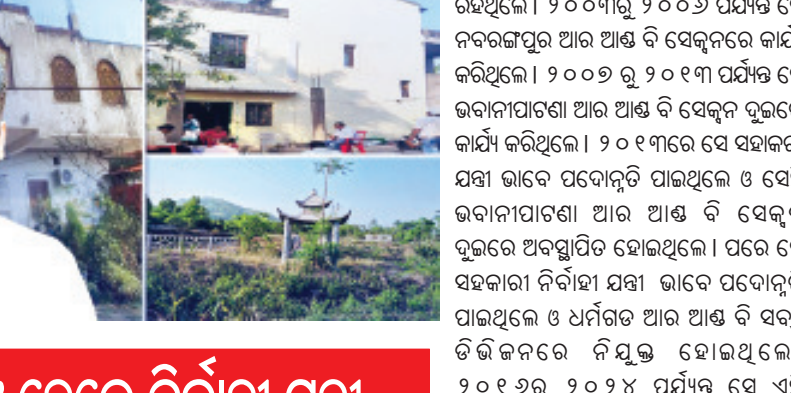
ରହିଥିଲେ। ୨୦୦୩ରୁ ୨୦୦୬ ପର୍ଯ୍ୟନ୍ତ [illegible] ନବରଙ୍ଗପୁର ଆର ଆଣ୍ଡ ବି ସେକ୍ସନରେ କାର୍ଯ୍ୟ କରିଥିଲେ। ୨୦୦୭ ରୁ ୨୦୧୩ ପର୍ଯ୍ୟନ୍ତ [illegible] ଭବାନୀପାଟଣା ଆର ଆଣ୍ଡ ବି ସେକ୍ସନ ଦୁଇରେ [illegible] କାର୍ଯ୍ୟ କରିଥିଲେ। ୨୦୧୩ରେ ସେ ସହାୟକ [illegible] ଯନ୍ତ୍ରୀ ଭାବେ ପଦୋନ୍ନତି ପାଇଥିଲେ ଓ ସେ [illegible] ଭବାନୀପାଟଣା ଆର ଆଣ୍ଡ ବି ସେକ୍ସ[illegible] ଦୁଇରେ ଅବସ୍ଥାପିତ ହୋଇଥିଲେ। ପରେ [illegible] ସହକାରୀ ନିର୍ବାହୀ ଯନ୍ତ୍ରୀ ଭାବେ ପଦୋନ୍ନ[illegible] ପାଇଥିଲେ ଓ ଧର୍ମଗଡ ଆର ଆଣ୍ଡ ବି ସବ୍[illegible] ଡିଭିଜନରେ ନିଯୁକ୍ତ ହୋଇଥିଲେ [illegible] ୨୦୧୬ରୁ ୨୦୨୪ ପର୍ଯ୍ୟନ୍ତ ସେ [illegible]

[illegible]